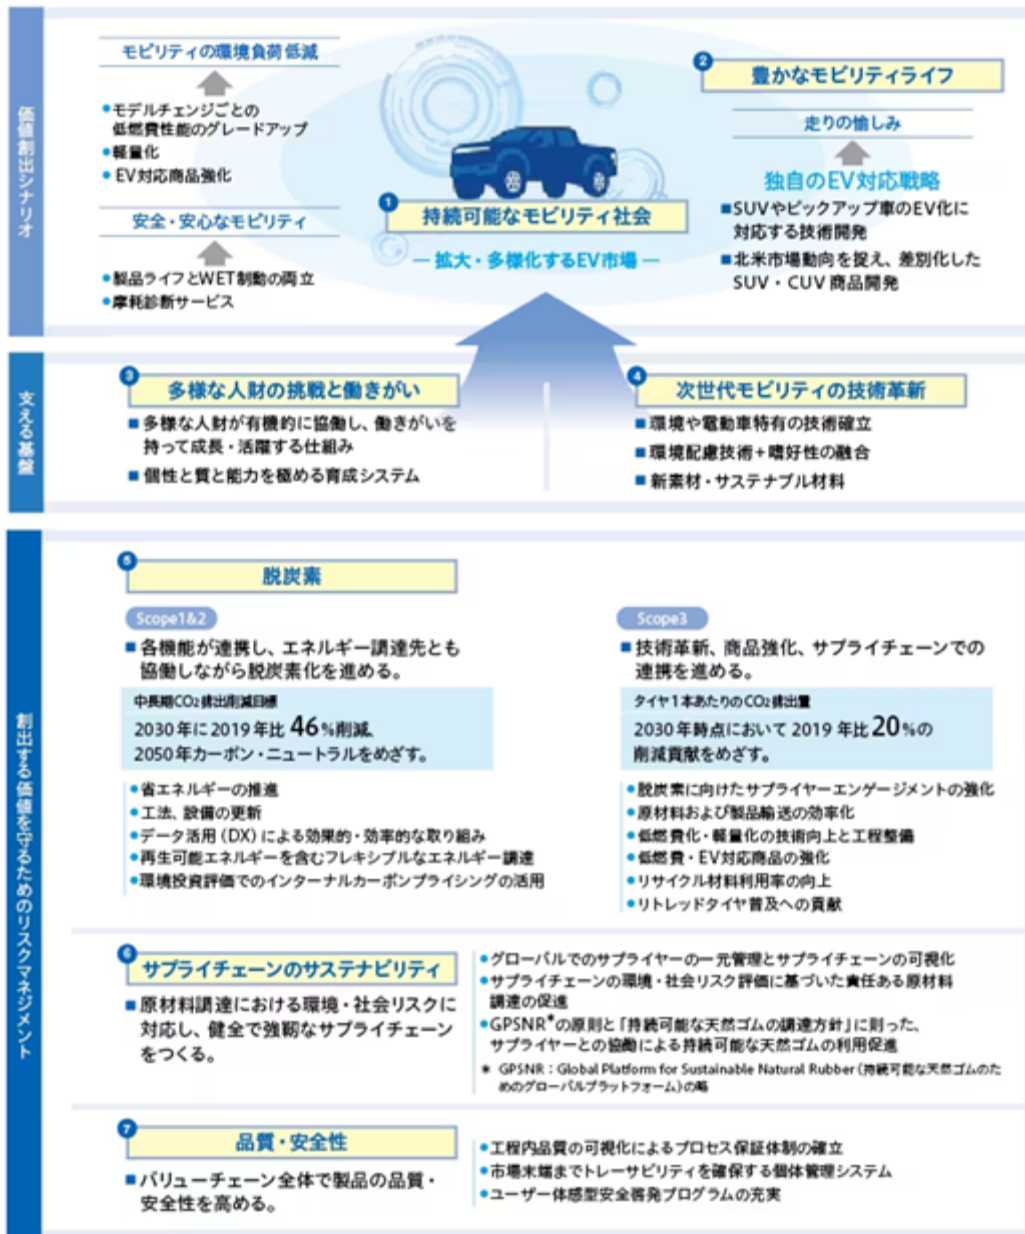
価値創出シナリオ

モビリティの環境負荷低減

•モデルチェンジごとの低燃費性能のグレードアップ
•軽量化
•EV対応商品強化

安全・安心なモビリティ

•製品ライフとWET制動の両立
•摩耗診断サービス

1 持続可能なモビリティ社会

— 拡大・多様化するEV市場 —

2 豊かなモビリティライフ

走りの愉しみ

独自のEV対応戦略

■SUVやピックアップ車のEV化に対応する技術開発
■北米市場動向を捉え、差別化したSUV・CUV商品開発

支える基盤

3 多様な人財の挑戦と働きがい

■多様な人財が有機的に協働し、働きがいを持って成長・活躍する仕組み
■個性と質と能力を極める育成システム

4 次世代モビリティの技術革新

■環境や電動車特有の技術確立
■環境配慮技術+嗜好性の融合
■新素材・サステナブル材料

創出する価値を守るためのリスクマネジメント

5 脱炭素

Scope1&2

■各機能が連携し、エネルギー調達先とも協働しながら脱炭素化を進める。

中長期$CO_2$排出削減目標
2030年に2019年比46%削減、2050年カーボン・ニュートラルをめざす。

•省エネルギーの推進
•工法、設備の更新
•データ活用（DX）による効果的・効率的な取り組み
•再生可能エネルギーを含むフレキシブルなエネルギー調達
•環境投資評価でのインターナルカーボンプライシングの活用

Scope3

■技術革新、商品強化、サプライチェーンでの連携を進める。

タイヤ1本あたりの$CO_2$排出量
2030年時点において2019年比20%の削減貢献をめざす。

•脱炭素に向けたサプライヤーエンゲージメントの強化
•原材料および製品輸送の効率化
•低燃費化・軽量化の技術向上と工程整備
•低燃費・EV対応商品の強化
•リサイクル材料利用率の向上
•リトレッドタイヤ普及への貢献

6 サプライチェーンのサステナビリティ

■原材料調達における環境・社会リスクに対応し、健全で強靭なサプライチェーンをつくる。

•グローバルでのサプライヤーの一元管理とサプライチェーンの可視化
•サプライチェーンの環境・社会リスク評価に基づいた責任ある原材料調達の促進
•GPSNR*の原則と「持続可能な天然ゴムの調達方針」に則った、サプライヤーとの協働による持続可能な天然ゴムの利用促進
* GPSNR：Global Platform for Sustainable Natural Rubber（持続可能な天然ゴムのためのグローバルプラットフォーム）の略

7 品質・安全性

■バリューチェーン全体で製品の品質・安全性を高める。

•工程内品質の可視化によるプロセス保証体制の確立
•市場末端までトレーサビリティを確保する個体管理システム
•ユーザー体感型安全啓発プログラムの充実